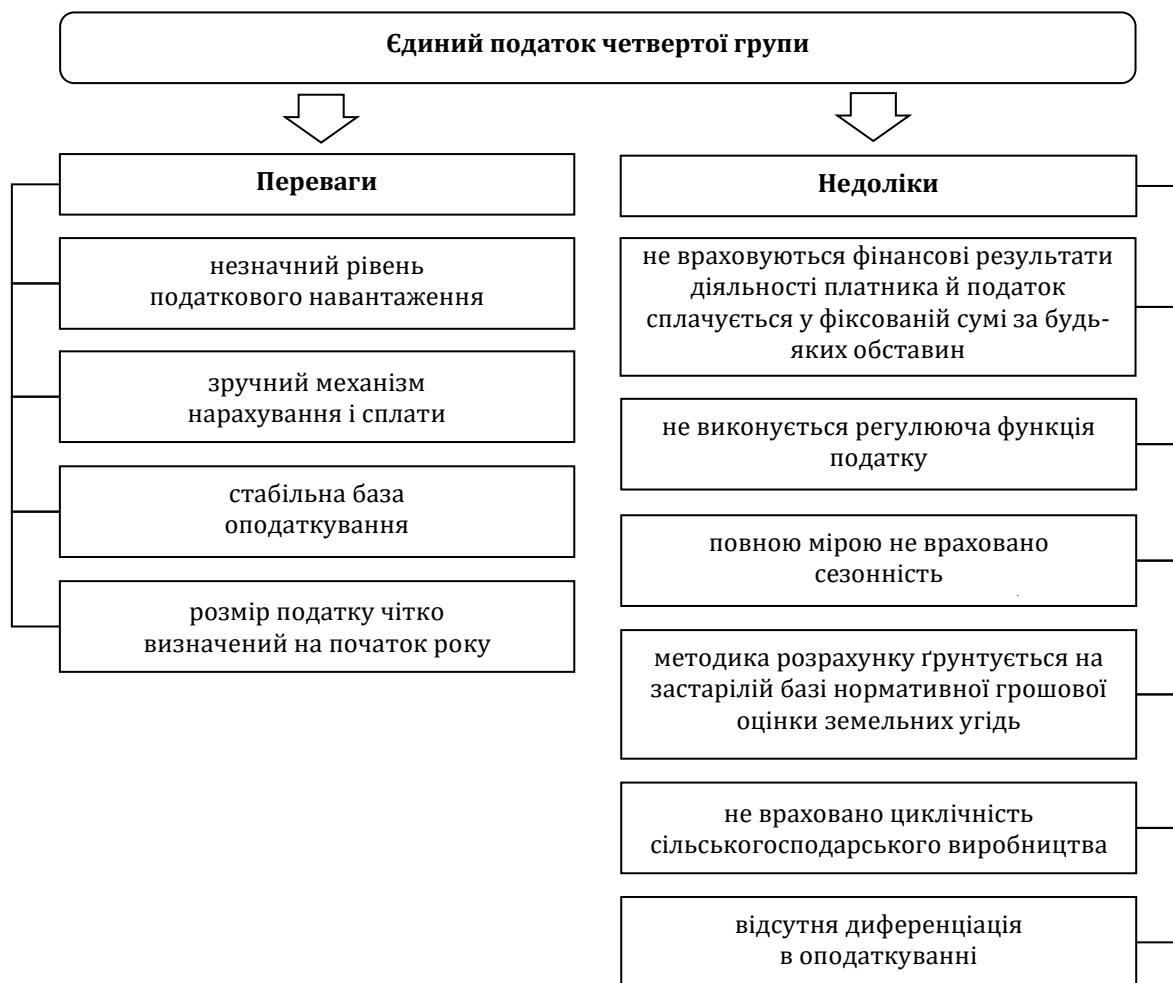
Єдиний податок четвертої групи

Переваги

незначний рівень податкового навантаження

зручний механізм нарахування і сплати

стабільна база оподаткування

розмір податку чітко визначений на початок року

Недоліки

не враховуються фінансові результати діяльності платника й податок сплачується у фіксованій сумі за будь-яких обставин

не виконується регулююча функція податку

повною мірою не враховано сезонність

методика розрахунку ґрунтується на застарілій базі нормативної грошової оцінки земельних угідь

не враховано циклічність сільськогосподарського виробництва

відсутня диференціація в оподаткуванні